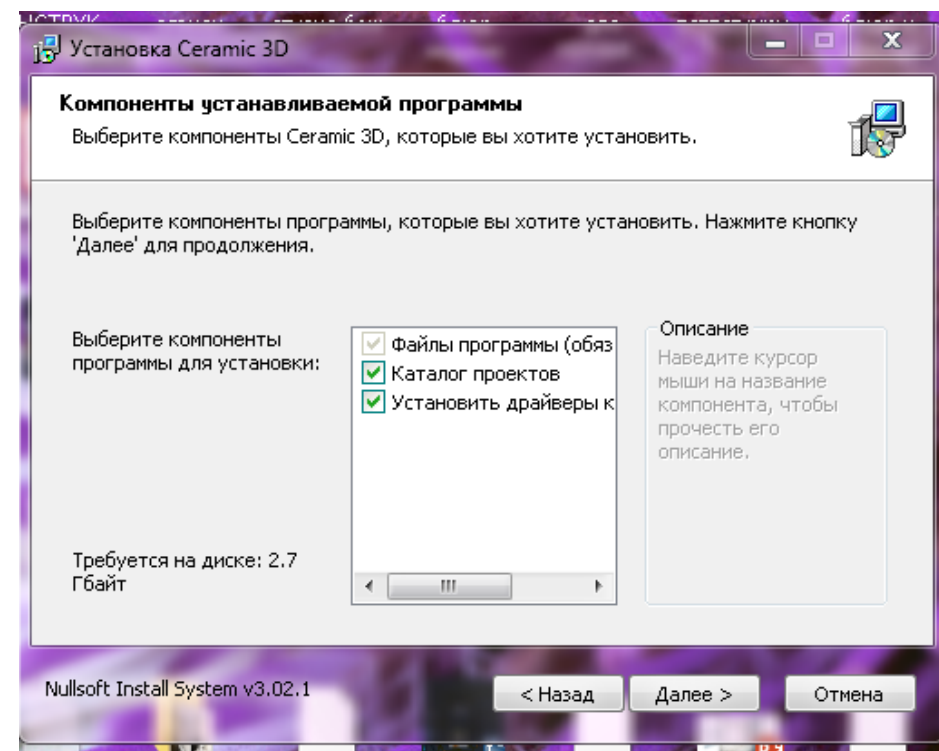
Установка Ceramic 3D

Компоненты устанавливаемой программы
Выберите компоненты Ceramic 3D, которые вы хотите установить.

Выберите компоненты программы, которые вы хотите установить. Нажмите кнопку 'Далее' для продолжения.

Выберите компоненты программы для установки:

Файлы программы (обяз
Каталог проектов
Установить драйверы к

Описание
Наведите курсор мыши на название компонента, чтобы прочесть его описание.

Требуется на диске: 2.7 Гбайт

Nullsoft Install System v3.02.1

< Назад
Далее >
Отмена